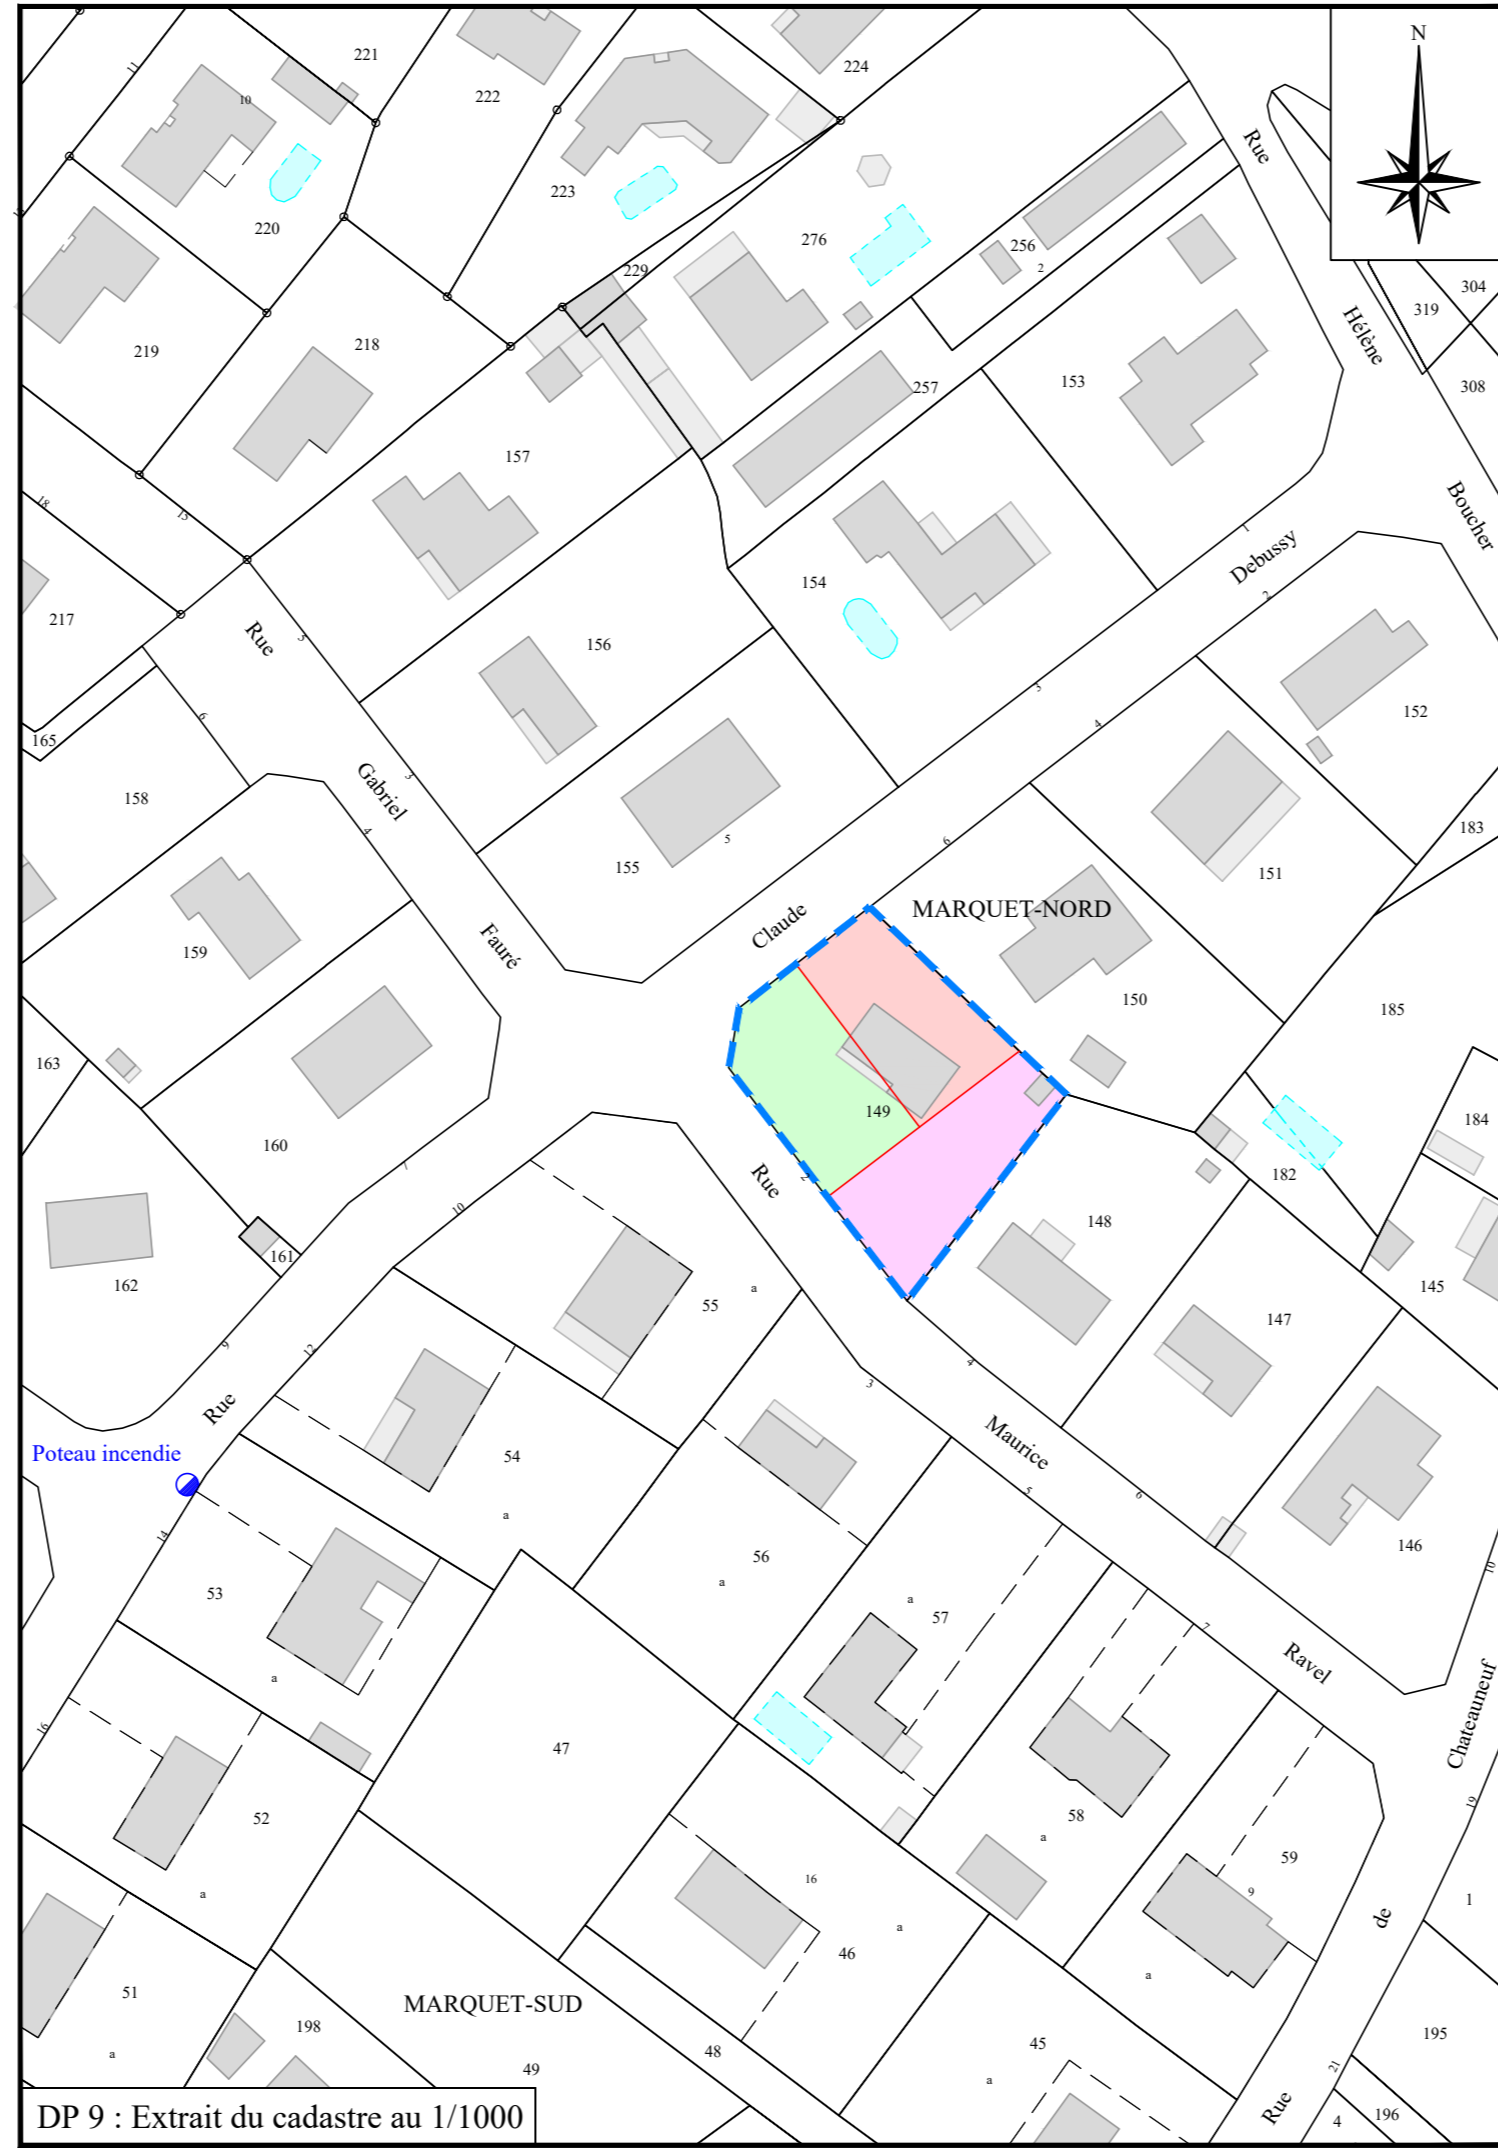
N

221
222
224
10
11
220
223
276
256
2
229
219
218
257
153
157
Rue
Hélène
319
304
308
Boucher
154
Debussy
1
2
217
Rue
3
156
152
165
6
158
Gabriel
3
4
155
5
5
4
6
183
151
Claude
MARQUET-NORD
159
Fauré
150
185
163
149
160
184
Rue
182
7
10
148
161
162
55
145
9
12
147
Rue
54
4
3
Maurice
Poteau incendie
14
5
6
53
56
57
146
Ravel
7
10
47
16
52
58
59
Chateauneuf
19
16
9
de
46
1
51
198
MARQUET-SUD
49
48
45
195
21
Rue
4
196
DP 9 : Extrait du cadastre au 1/1000